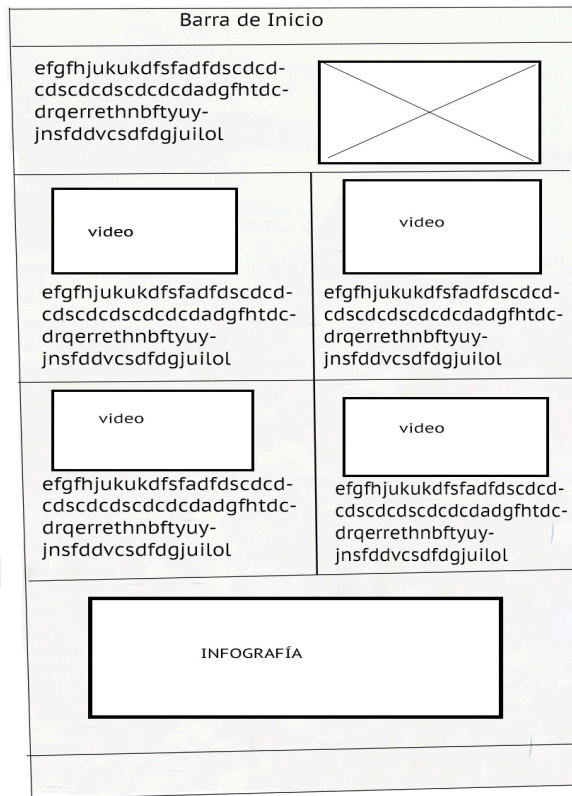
Barra de Inicio

efgfhjukukdfsfadfdscdcd-cdscdcdscdcdcdadgfhtdc-drqerrethnbftyuy-jnsfddvcsdfdgjuilol

video

efgfhjukukdfsfadfdscdcd-cdscdcdscdcdcdadgfhtdc-drqerrethnbftyuy-jnsfddvcsdfdgjuilol

video

efgfhjukukdfsfadfdscdcd-cdscdcdscdcdcdadgfhtdc-drqerrethnbftyuy-jnsfddvcsdfdgjuilol

video

efgfhjukukdfsfadfdscdcd-cdscdcdscdcdcdadgfhtdc-drqerrethnbftyuy-jnsfddvcsdfdgjuilol

video

efgfhjukukdfsfadfdscdcd-cdscdcdscdcdcdadgfhtdc-drqerrethnbftyuy-jnsfddvcsdfdgjuilol

INFOGRAFÍA